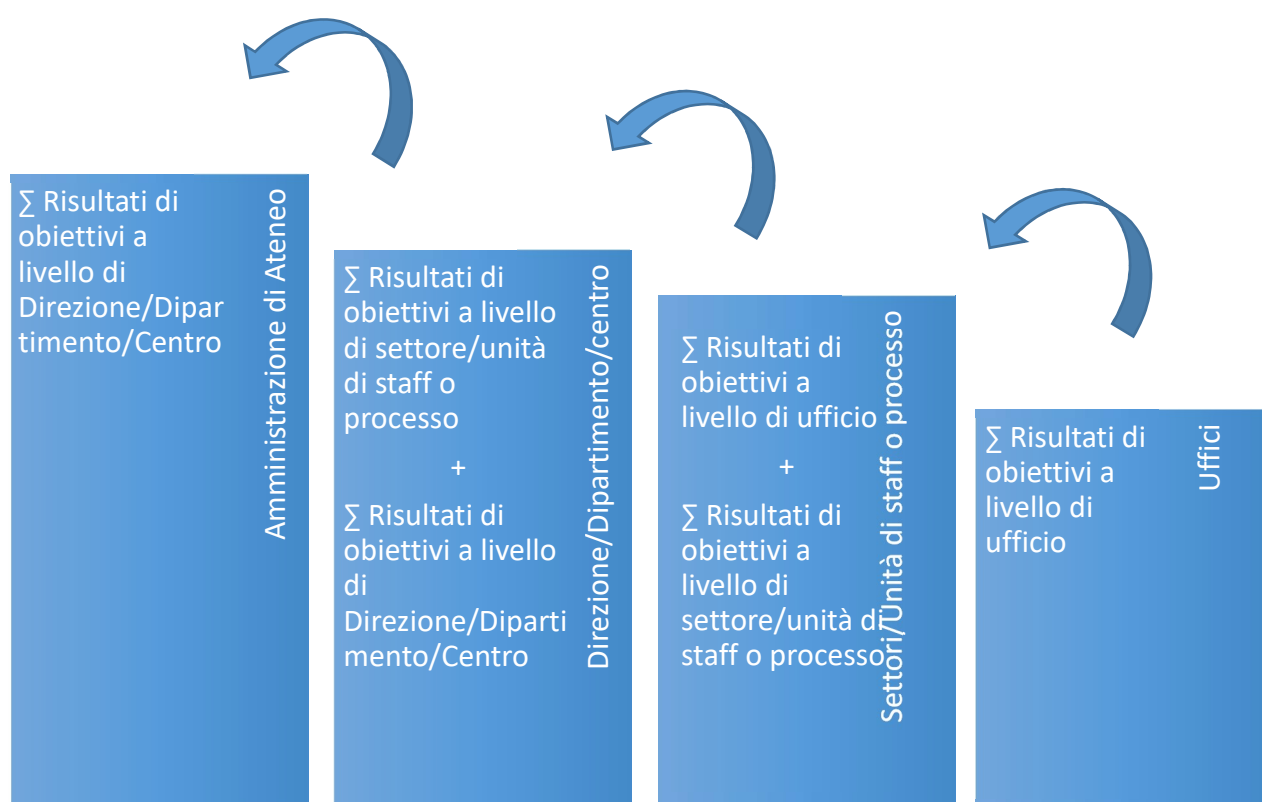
∑ Risultati di obiettivi a livello di Direzione/Dipartimento/Centro

Amministrazione di Ateneo

∑ Risultati di obiettivi a livello di settore/unità di staff o processo

+

∑ Risultati di obiettivi a livello di Direzione/Dipartimento/Centro

Direzione/Dipartimento/centro

∑ Risultati di obiettivi a livello di ufficio

+

∑ Risultati di obiettivi a livello di settore/unità di staff o processo

Settori/Unità di staff o processo

∑ Risultati di obiettivi a livello di ufficio

Uffici